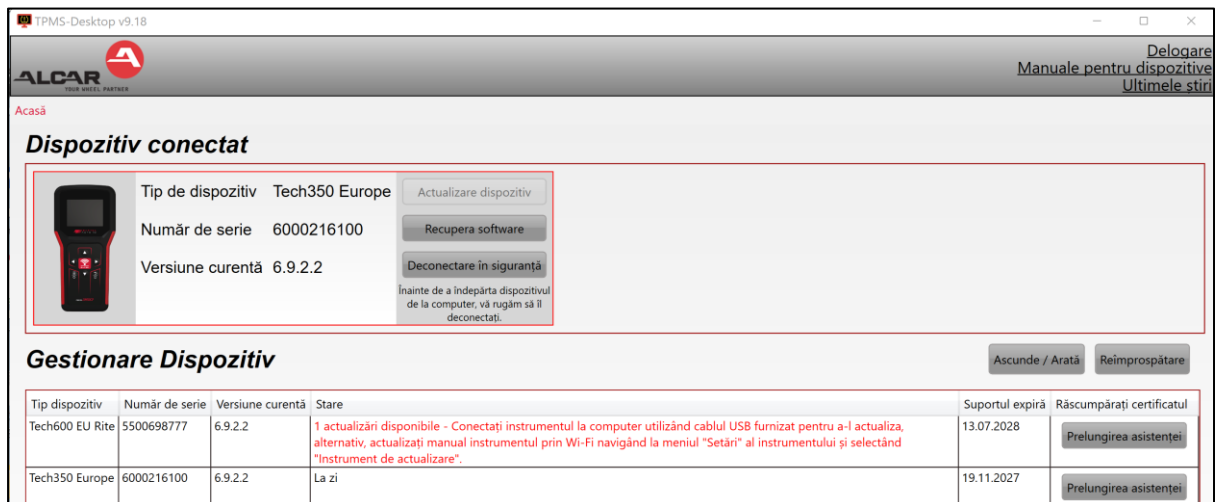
TPMS-Desktop v9.18

ALCAR
YOUR WHEEL PARTNER

Delogare
Manuale pentru dispozitive
Ultimele știri

Acasă

Dispozitiv conectat

Tip de dispozitiv Tech350 Europe
Număr de serie 6000216100
Versiune curentă 6.9.2.2

Actualizare dispozitiv
Recupera software
Deconectare în siguranță
Înainte de a îndepărta dispozitivul de la computer, vă rugăm să îl deconectați.

Gestionare Dispozitiv

Ascunde / Arată
Reîmprospătare

| Tip dispozitiv | Număr de serie | Versiune curentă | Stare | Suportul expiră | Răscumpărați certificatul |
|---|---|---|---|---|---|
| Tech600 EU Rite | 5500698777 | 6.9.2.2 | 1 actualizări disponibile - Conectați instrumentul la computer utilizând cablul USB furnizat pentru a-l actualiza, alternativ, actualizați manual instrumentul prin Wi-Fi navigând la meniul "Setări" al instrumentului și selectând "Instrument de actualizare". | 13.07.2028 | Prelungirea asistenței |
| Tech350 Europe | 6000216100 | 6.9.2.2 | La zi | 19.11.2027 | Prelungirea asistenței |